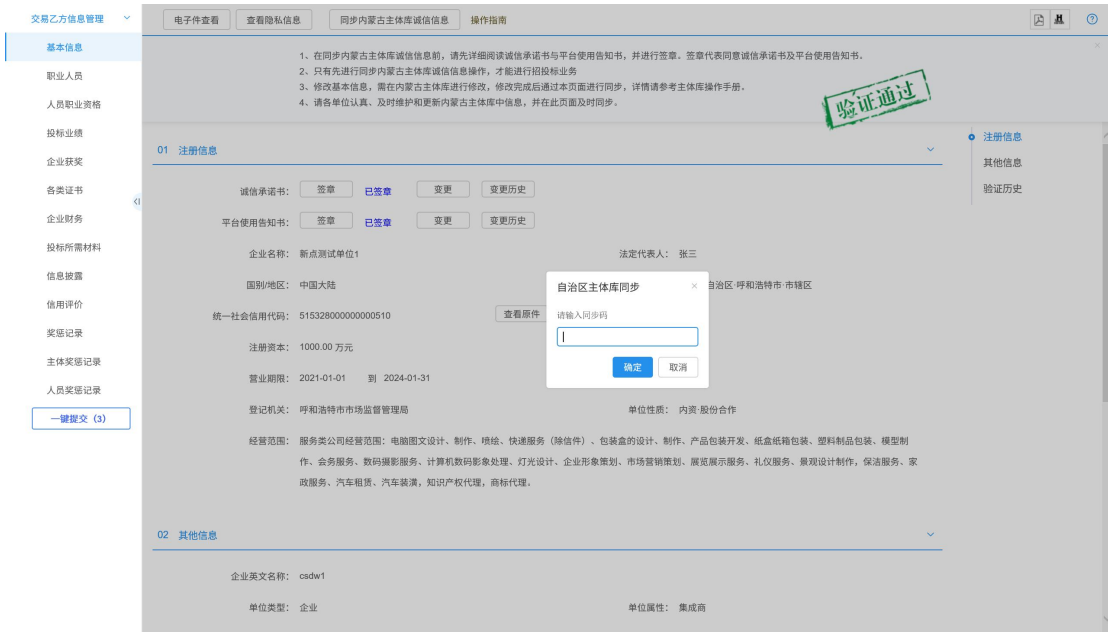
交易乙方信息管理

基本信息
职业人员
人员职业资格
投标业绩
企业获奖
各类证书
企业财务
投标所需材料
信息披露
信用评价
奖惩记录
主体奖惩记录
人员奖惩记录
一键提交（3）

电子件查看　查看隐私信息　同步内蒙古主体库诚信信息　操作指南

1、在同步内蒙古主体库诚信信息前，请先详细阅读诚信承诺书与平台使用告知书，并进行签章。签章代表同意诚信承诺书及平台使用告知书。
2、只有先进行同步内蒙古主体库诚信信息操作，才能进行招投标业务
3、修改基本信息，需在内蒙古主体库进行修改，修改完成后通过本页面进行同步，详情请参考主体库操作手册。
4、请各单位认真、及时维护和更新内蒙古主体库中信息，并在此页面及时同步。

验证通过

注册信息
其他信息
验证历史

01 注册信息

诚信承诺书：签章　已签章　变更　变更历史

平台使用告知书：签章　已签章　变更　变更历史

企业名称：新点测试单位1　法定代表人：张三

国别/地区：中国大陆　自治区·呼和浩特市·市辖区

统一社会信用代码：515328000000000510　查看原件

注册资本：1000.00 万元

营业期限：2021-01-01　到　2024-01-31

登记机关：呼和浩特市市场监督管理局　单位性质：内资·股份合作

经营范围：服务类公司经营范围：电脑图文设计、制作、喷绘、快递服务（除信件）、包装盒的设计、制作、产品包装开发、纸盒纸箱包装、塑料制品包装、模型制作、会务服务、数码摄影服务、计算机数码影象处理、灯光设计、企业形象策划、市场营销策划、展览展示服务、礼仪服务、景观设计制作，保洁服务、家政服务、汽车租赁、汽车装潢，知识产权代理，商标代理。

自治区主体库同步　×
请输入同步码
确定　取消

02 其他信息

企业英文名称：csdw1

单位类型：企业　单位属性：集成商